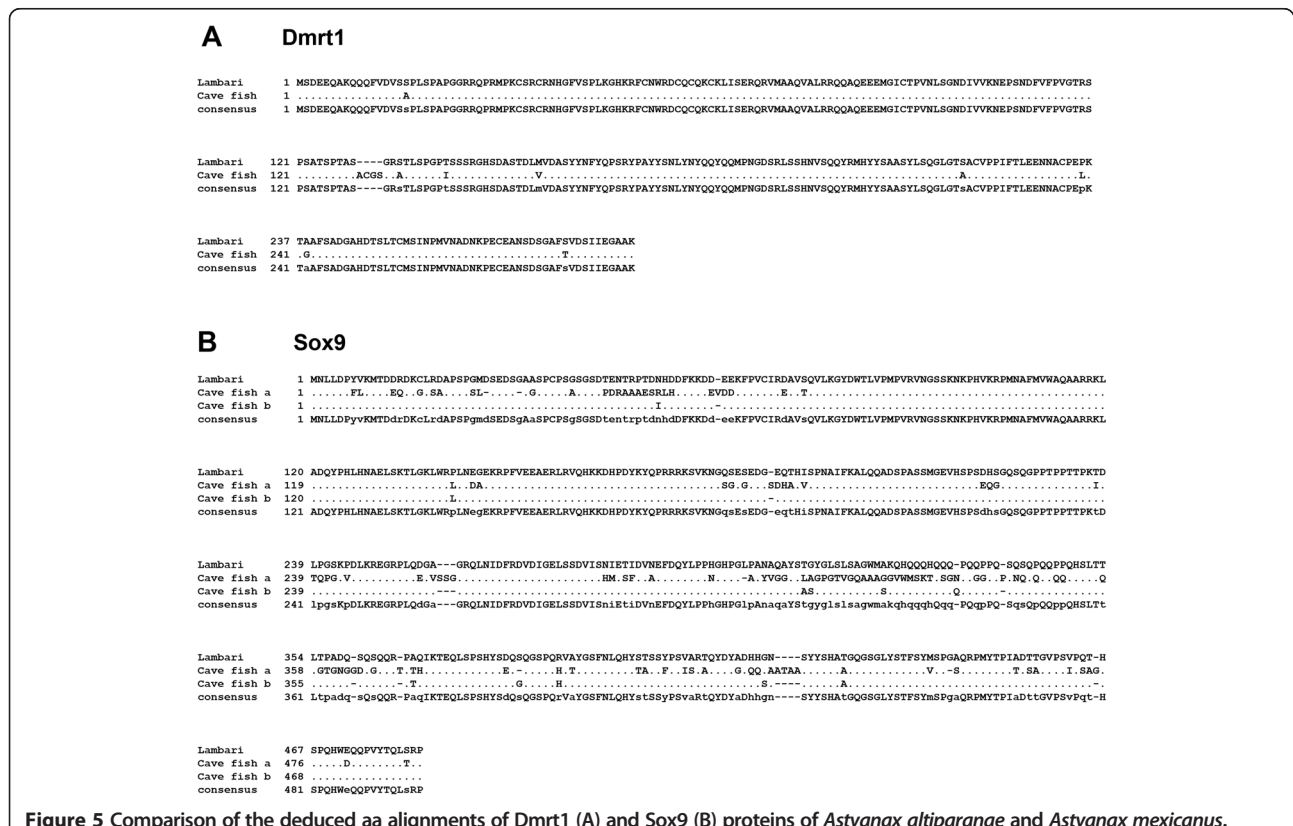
A Dmrt1

Lambari 1 MSDEEQAKQQQFVDVSSPLSPAPGGRRQPRMPKCSRCRNHGFVSPLKGHKRFCNWRDCQCQKCKLISERQRVMAAQVALRRQQAQEEEMGICTPVNLSGNDIVVKNEPSNDFVFPVGTRS
Cave fish 1 ..............A.........................................................................................................
consensus 1 MSDEEQAKQQQFVDVSSpLSPAPGGRRQPRMPKCSRCRNHGFVSPLKGHKRFCNWRDCQCQKCKLISERQRVMAAQVALRRQQAQEEEMGICTPVNLSGNDIVVKNEPSNDFVFPVGTRS

Lambari 121 PSATSPTAS----GRSTLSPGPTSSSRGHSDASTDLMVDASYYNFYQPSRYPAYYSSNLYNYQQYQQMPNGDSRLSSHNVSQQYRMHYSAASYLSQGLGTSACVPPIFTLEENNACPEPK
Cave fish 121 .........ACGS..A......I............V.............................................................A.................L.
consensus 121 PSATSPTAS----GRsTLSPGPtSSSRGHSDASTDLmVDASYYNFYQPSRYPAYYSSNLYNYQQYQQMPNGDSRLSSHNVSQQYRMHYSAASYLSQGLGTsACVPPIFTLEENNACPEpK

Lambari 237 TAAFSADGAHDTSLTCMSINPMVNADNKPECEANSDSGAFSVDSIIEGAAK
Cave fish 241 .G.......................................T..........
consensus 241 TaAFSADGAHDTSLTCMSINPMVNADNKPECEANSDSGAFsVDSIIEGAAK

B Sox9

Lambari 1 MNLLDPYVKMTDDRDKCLRDAPSPGMDSEDSGAASPCPSGSGSDTENTRPTDNHDDFKKDD-EEKFPVCIRDAVSQVLKGYDWTLVPMPVRVNGSSKNKPHVKRPMNAFMVWAQAARRKL
Cave fish a 1 ......FL....EQ..G.SA....SL-....-.G.....A....PDRAAAESRLH.....EVDD.......E.T............................................
Cave fish b 1 .................................................I.........-................................................................
consensus 1 MNLLDPyvKMTDdrDKcLrdAPSPgmdSEDSgAaSPCPSgSGSDtentrptdnhdDFKKDd-eeKFPVCIRDAVSQVLKGYDWTLVPMPVRVNGSSKNKPHVKRPMNAFMVWAQAARRKL

Lambari 120 ADQYPHLHNAELSKTLGKLWRPLNEGEKRPFVEEAERLRVQHKKDHPDYKYQPRRRKSVKNGQSESEDG-EQTHISPNAIFKALQQADSPASSMGEVHSPSDHSGQSQPGPPTPPTTPKTD
Cave fish a 119 ....................L..DA..................................SG.G...SDHA.V.........................EQG..............I.
Cave fish b 120 ....................L.......................................-..............................................................
consensus 121 ADQYPHLHNAELSKTLGKLWRpLNegEKRPFVEEAERLRVQHKKDHPDYKYQPRRRKSVKNGqsEsEDG-eqtHiSPNAIFKALQQADSPASSMGEVHSPSdhsGQSQPGPPTPPTTPKtD

Lambari 239 LPGSKPDLKREGRPLQDGA---GRQLNIDFRDVDIGELSSDVISNIETIDVNEFDQYLPPHGHPGLPANAQAYSTGYGLSLSAGWMAKQHQQQHQQQ-PQQPPQ-SQSQPQQPPQHSLTT
Cave fish a 239 TQPG.V..........E.VSSG......................HM.SF..A........N....-A.YVGG..LAGPGTVGQAAAGGVWMSKT.SGN..GG..P.NQ.Q..QQ.....Q
Cave fish b 239 .....................---.........................................................AS..........S..........Q.....-..........
consensus 241 lpgsKpDLKREGRPLQdGa---GRQLNIDFRDVDIGELSSDVISniEtiDVnEFDQYLPPhGHPGlpAnaqaYStgyglslsagwmakqhqqqhQqq-PQqPQ-SqsQPQQPPQHSLTt

Lambari 354 LTPADQ-SQSQQR-PAQIKTEQLSPSHYSDQSQGSPQRVAYGSFNLQHYSTSSYPSVARTQYDYADHHGN----SYYSHATGQGSGLYSTFSYMSPGAQRPMYTPIADTTGVPSVPQT-H
Cave fish a 358 .GTGNGGD.G....T.TH...........E.-.....H.T.........TA..F..IS.A......G.QQ.AATAA......A.........V..-S........T.SA.....I.SAG.
Cave fish b 355 ......-......-.T.............G.....H......................................S.----......A.........................................
consensus 361 Ltpadq-sQsQQR-PaqIKTEQLSPSHYSdQsQGSPQrVaYGSFNLQHYstSSyPSvaRtQYDYaDhhgn----SYYSHAtGQGSGLYSTFSYmSPgaQRPMYTPIaDttGVPSvPqt-H

Lambari 467 SPQHWEQQPVYTQLSRP
Cave fish a 476 .....D........T..
Cave fish b 468 .................
consensus 481 SPQHWeQQPVYTQLsRP

Figure 5 Comparison of the deduced aa alignments of Dmrt1 (A) and Sox9 (B) proteins of Astyanax altiparanae and Astyanax mexicanus.